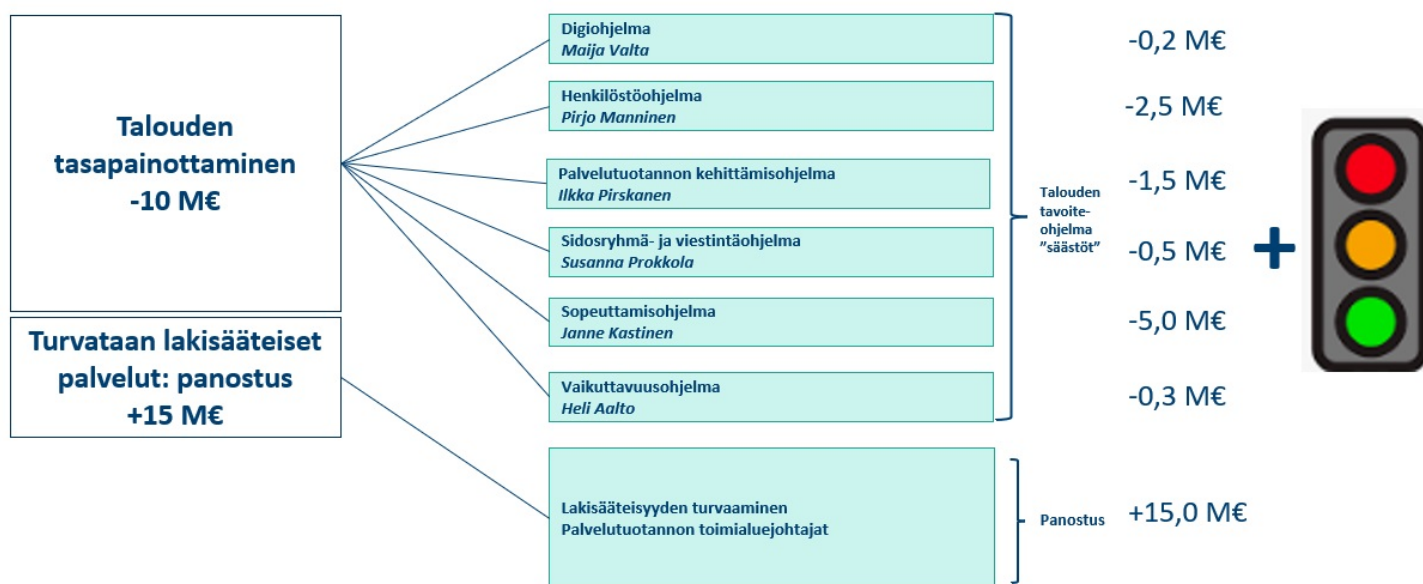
Talouden tasapainottaminen -10 M€

Turvataan lakisääteiset palvelut: panostus +15 M€

Digiohjelma
*Maija Valta*

Henkilöstöohjelma
*Pirjo Manninen*

Palvelutuotannon kehittämisohjelma
*Ilkka Pirskanen*

Sidosryhmä- ja viestintäohjelma
*Susanna Prokkola*

Sopeuttamisohjelma
*Janne Kastinen*

Vaikuttavuusohjelma
*Heli Aalto*

Lakisääteisyyden turvaaminen
Palvelutuotannon toimialuejohtajat

Talouden tavoite-ohjelma ”säästöt”

Panostus

-0,2 M€
-2,5 M€
-1,5 M€
-0,5 M€
-5,0 M€
-0,3 M€

+15,0 M€

+